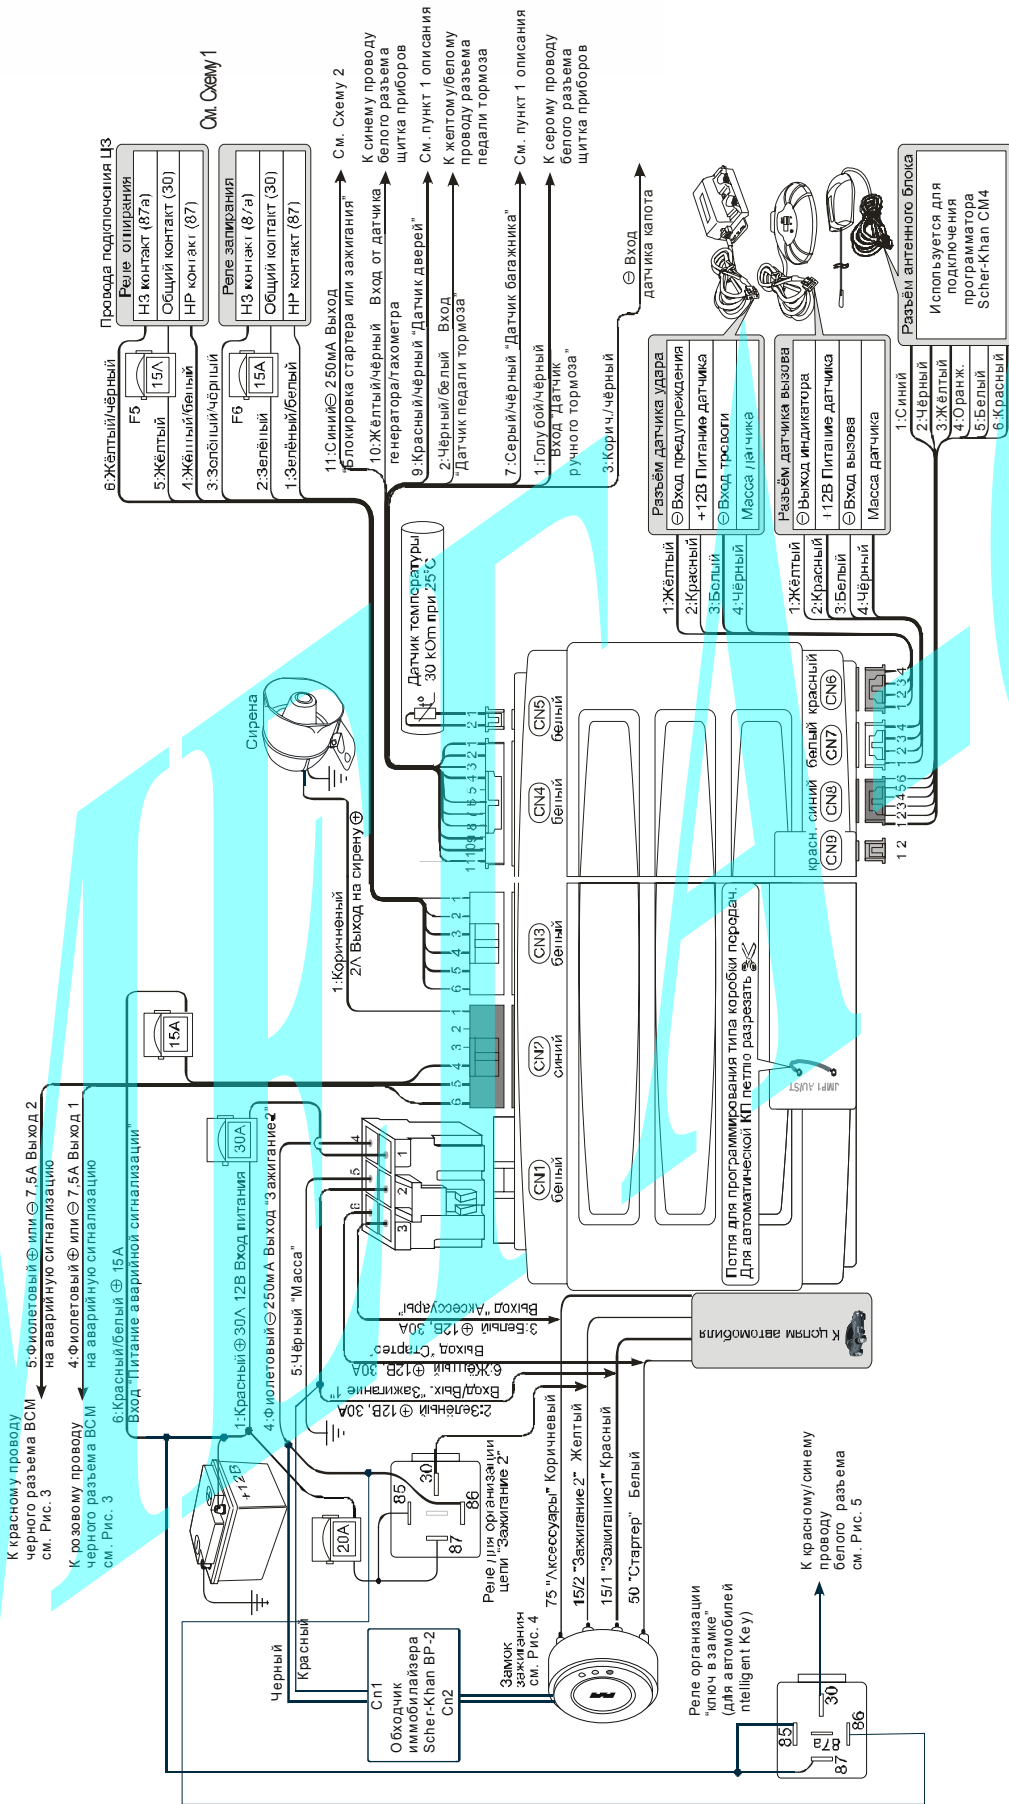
См. Схему 1

Провода подключения ЦЗ

Реле отпирания
НЗ контакт (87а)
Общий контакт (30)
НР контакт (87)

Реле запирания
НЗ контакт (87а)
Общий контакт (30)
НР контакт (87)

6:Жёлтый/чёрный
F5
15A
5:Жёлтый
4:Жёлтый/белый
3:Зелёный/чёрный
F6
15A
2:Зелёный
1:Зелёный/белый

См. Схему 2
11:Синий⊖ 250мА Выход "Блокировка стартера или зажигания"
К синему проводу белого разъема щитка приборов
10:Жёлтый/чёрный Вход от датчика генератора/тахометра
См. пункт 1 описания
9:Красный/чёрный "Датчик дверей"
К желтому/белому проводу разъема педали тормоза
2:Чёрный/белый Вход "Датчик педали тормоза"
См. пункт 1 описания
7:Серый/чёрный "Датчик багажника"
К серому проводу белого разъема щитка приборов
1:Голубой/чёрный Вход "Датчик ручного тормоза"
3:Корич./чёрный
⊖ Вход датчика капота

Разъём антенного блока
Используется для подключения программатора Scher-Khan CM4
1:Синий
2:Чёрный
3:Жёлтый
4:Оранж.
5:Белый
6:Красный

Разъём датчика удара
⊖Вход предупреждения
+12В Питание датчика
⊖Вход тревоги
Масса датчика
1:Жёлтый
2:Красный
3:Белый
4:Чёрный

Разъём датчика вызова
⊖Выход индикатора
+12В Питание датчика
⊖Вход вызова
Масса датчика
1:Жёлтый
2:Красный
3:Белый
4:Чёрный

Датчик температуры 30 КОм при 25°C
Сирена
1:Коричневый
2А Выход на сирену ⊕

CN5 белый
CN4 белый
CN3 белый
CN2 синий
CN1 белый
CN6 красный
CN7 белый
CN8 синий
CN9 красн.

JMP1 AUST
Петля для программирования типа коробки передач. Для автоматической КП петлю разрезать

15A
30A

К красному проводу черного разъема BCM см. Рис. 3
5:Фиолетовый⊕ или⊖ 7.5А Выход 2 на аварийную сигнализацию
К розовому проводу черного разъема BCM см. Рис. 3
4:Фиолетовый⊕ или⊖ 7.5А Выход 1 на аварийную сигнализацию
6:Красный/белый ⊕ 15А Вход "Питание аварийной сигнализации"
1:Красный⊕30А 12В Вход питания
4:Фиолетовый⊖250мА Выход "Зажигание2"
5:Чёрный "Масса"
3:Белый ⊕12В, 30А Выход "Аксессуары"
6:Жёлтый ⊕12В, 30А Выход "Стартер"
Вход/Вых. "Зажигание 1"
2:Зелёный ⊕12В, 30А
К цепям автомобиля

+12В
20A
85
30
86
87
Реле для организации цепи "Зажигание 2"
75 "Аксессуары" Коричневый
15/2 "Зажигание2" Жёлтый
15/1 "Зажигание1" Красный
50 "Стартер" Белый
Замок зажигания см. Рис. 4

Черный
Красный
Cn1
Обходчик иммобилайзера Scher-Khan BP-2
Cn2

Реле организации "ключ в замке" (для автомобилей Intelligent Key)
К красному/синему проводу белого разъема см. Рис. 5
85
30
86
87
87a